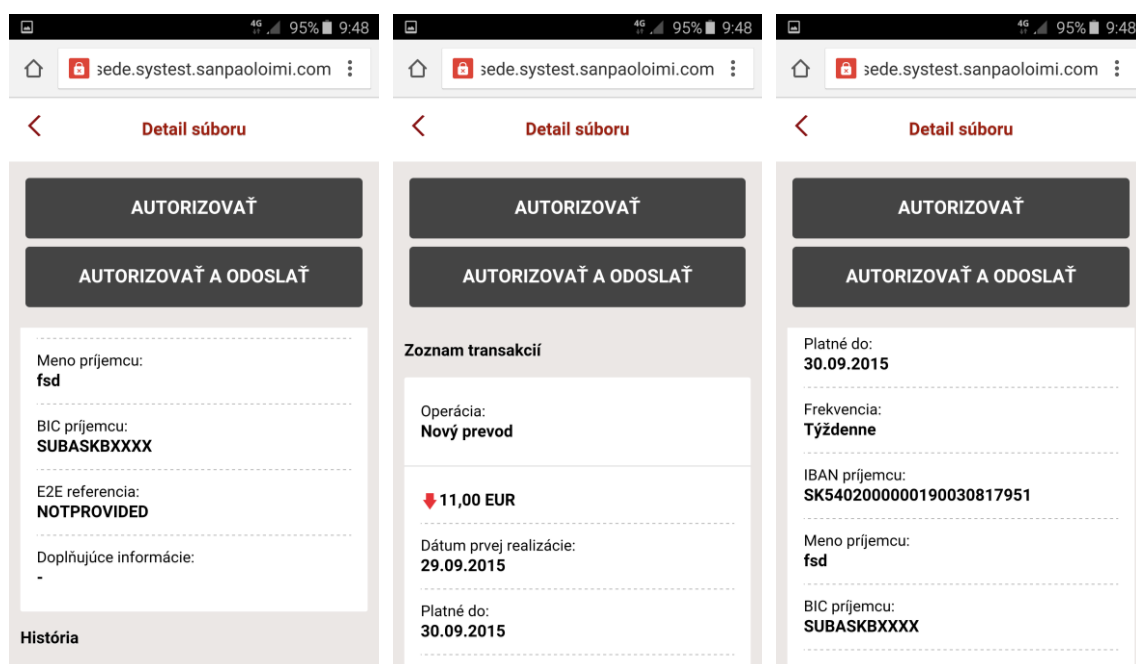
4G 95% 9:48
sede.systest.sanpaoloimi.com

Detail súboru

AUTORIZOVAŤ

AUTORIZOVAŤ A ODOSLAŤ

Meno príjemcu:
fsd

BIC príjemcu:
SUBASKBXXXX

E2E referencia:
NOTPROVIDED

Doplňujúce informácie:
-

História

4G 95% 9:48
sede.systest.sanpaoloimi.com

Detail súboru

AUTORIZOVAŤ

AUTORIZOVAŤ A ODOSLAŤ

Zoznam transakcií

Operácia:
Nový prevod

11,00 EUR

Dátum prvej realizácie:
29.09.2015

Platné do:
30.09.2015

4G 95% 9:48
sede.systest.sanpaoloimi.com

Detail súboru

AUTORIZOVAŤ

AUTORIZOVAŤ A ODOSLAŤ

Platné do:
30.09.2015

Frekvencia:
Týždenne

IBAN príjemcu:
SK5402000000190030817951

Meno príjemcu:
fsd

BIC príjemcu:
SUBASKBXXXX